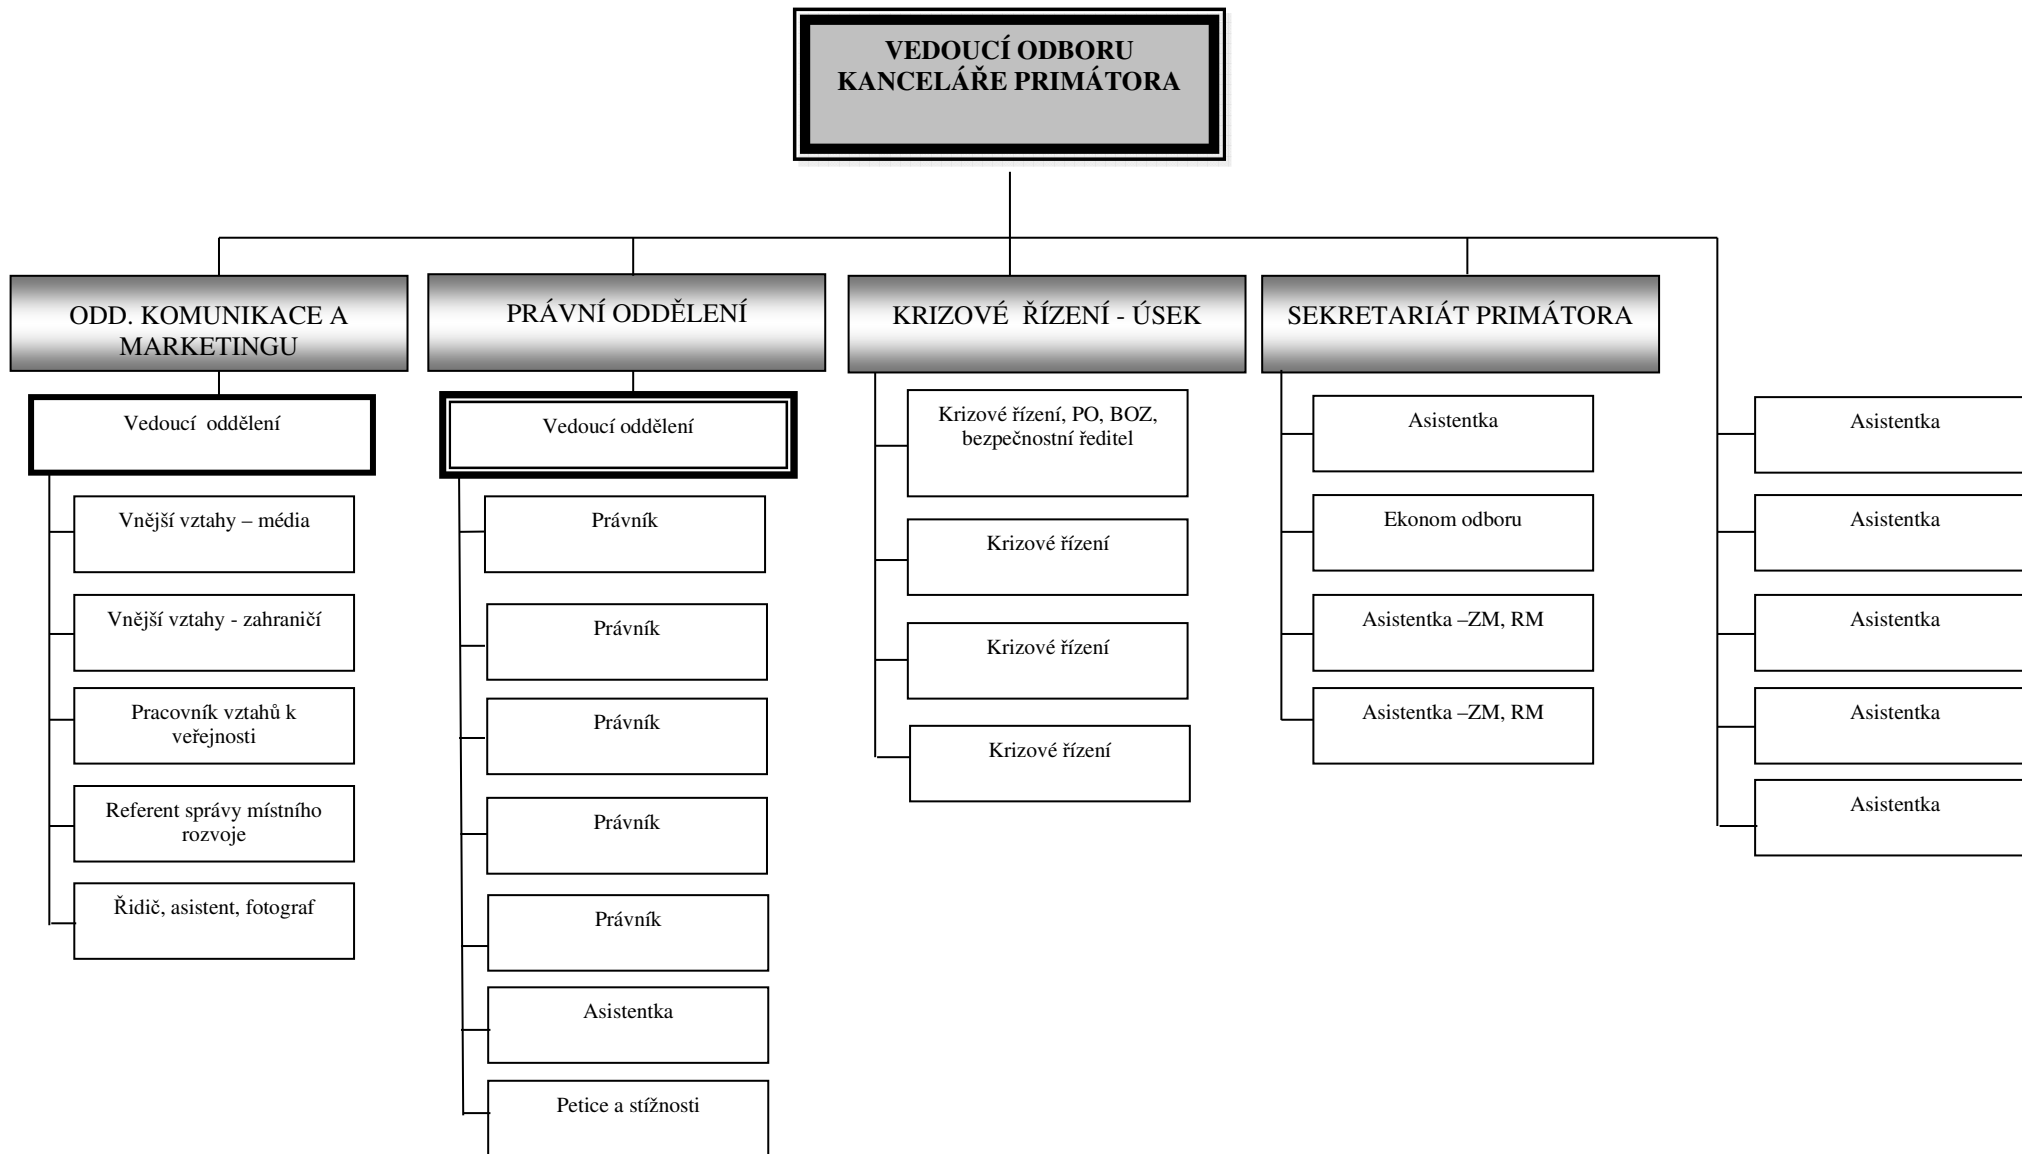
VEDOUCÍ ODBORU KANCELÁŘE PRIMÁTORA

ODD. KOMUNIKACE A MARKETINGU

Vedoucí oddělení

Vnější vztahy – média

Vnější vztahy - zahraničí

Pracovník vztahů k veřejnosti

Referent správy místního rozvoje

Řidič, asistent, fotograf

PRÁVNÍ ODDĚLENÍ

Vedoucí oddělení

Právník

Právník

Právník

Právník

Právník

Asistentka

Petice a stížnosti

KRIZOVÉ ŘÍZENÍ - ÚSEK

Krizové řízení, PO, BOZ, bezpečnostní ředitel

Krizové řízení

Krizové řízení

Krizové řízení

SEKRETARIÁT PRIMÁTORA

Asistentka

Ekonom odboru

Asistentka –ZM, RM

Asistentka –ZM, RM

Asistentka

Asistentka

Asistentka

Asistentka

Asistentka